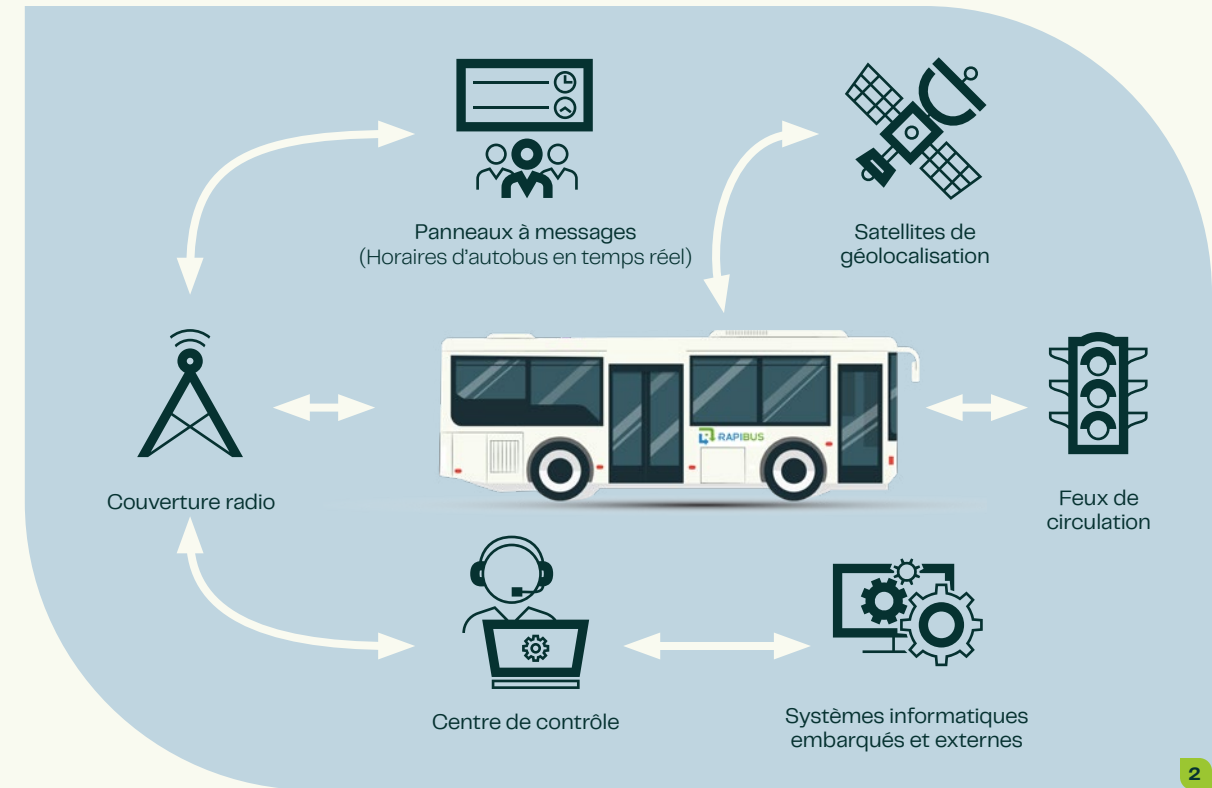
Panneaux à messages
(Horaires d'autobus en temps réel)

Satellites de géolocalisation

Couverture radio

RAPIBUS

Feux de circulation

Centre de contrôle

Systèmes informatiques embarqués et externes

2